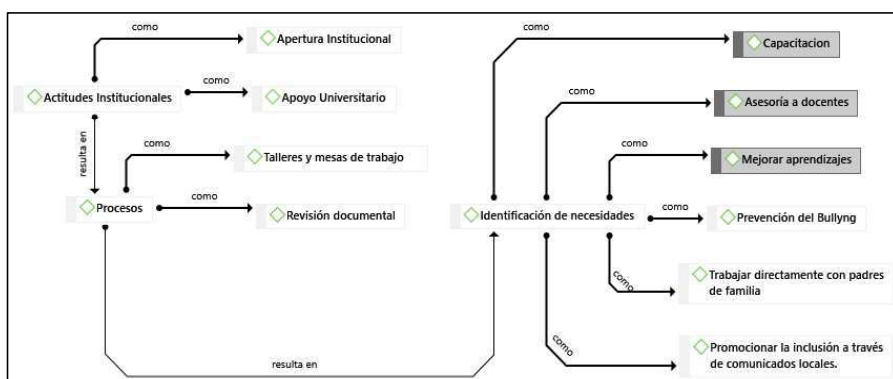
como

Apertura Institucional

Actitudes Institucionales

como

Apoyo Universitario

resulta en

como

Talleres y mesas de trabajo

Procesos

como

Revisión documental

resulta en

como

Capacitacion

como

Asesoría a docentes

como

Mejorar aprendizajes

Identificación de necesidades

como

Prevención del Bullyng

como

Trabajar directamente con padres de familia

como

Promocionar la inclusión a través de comunicados locales.